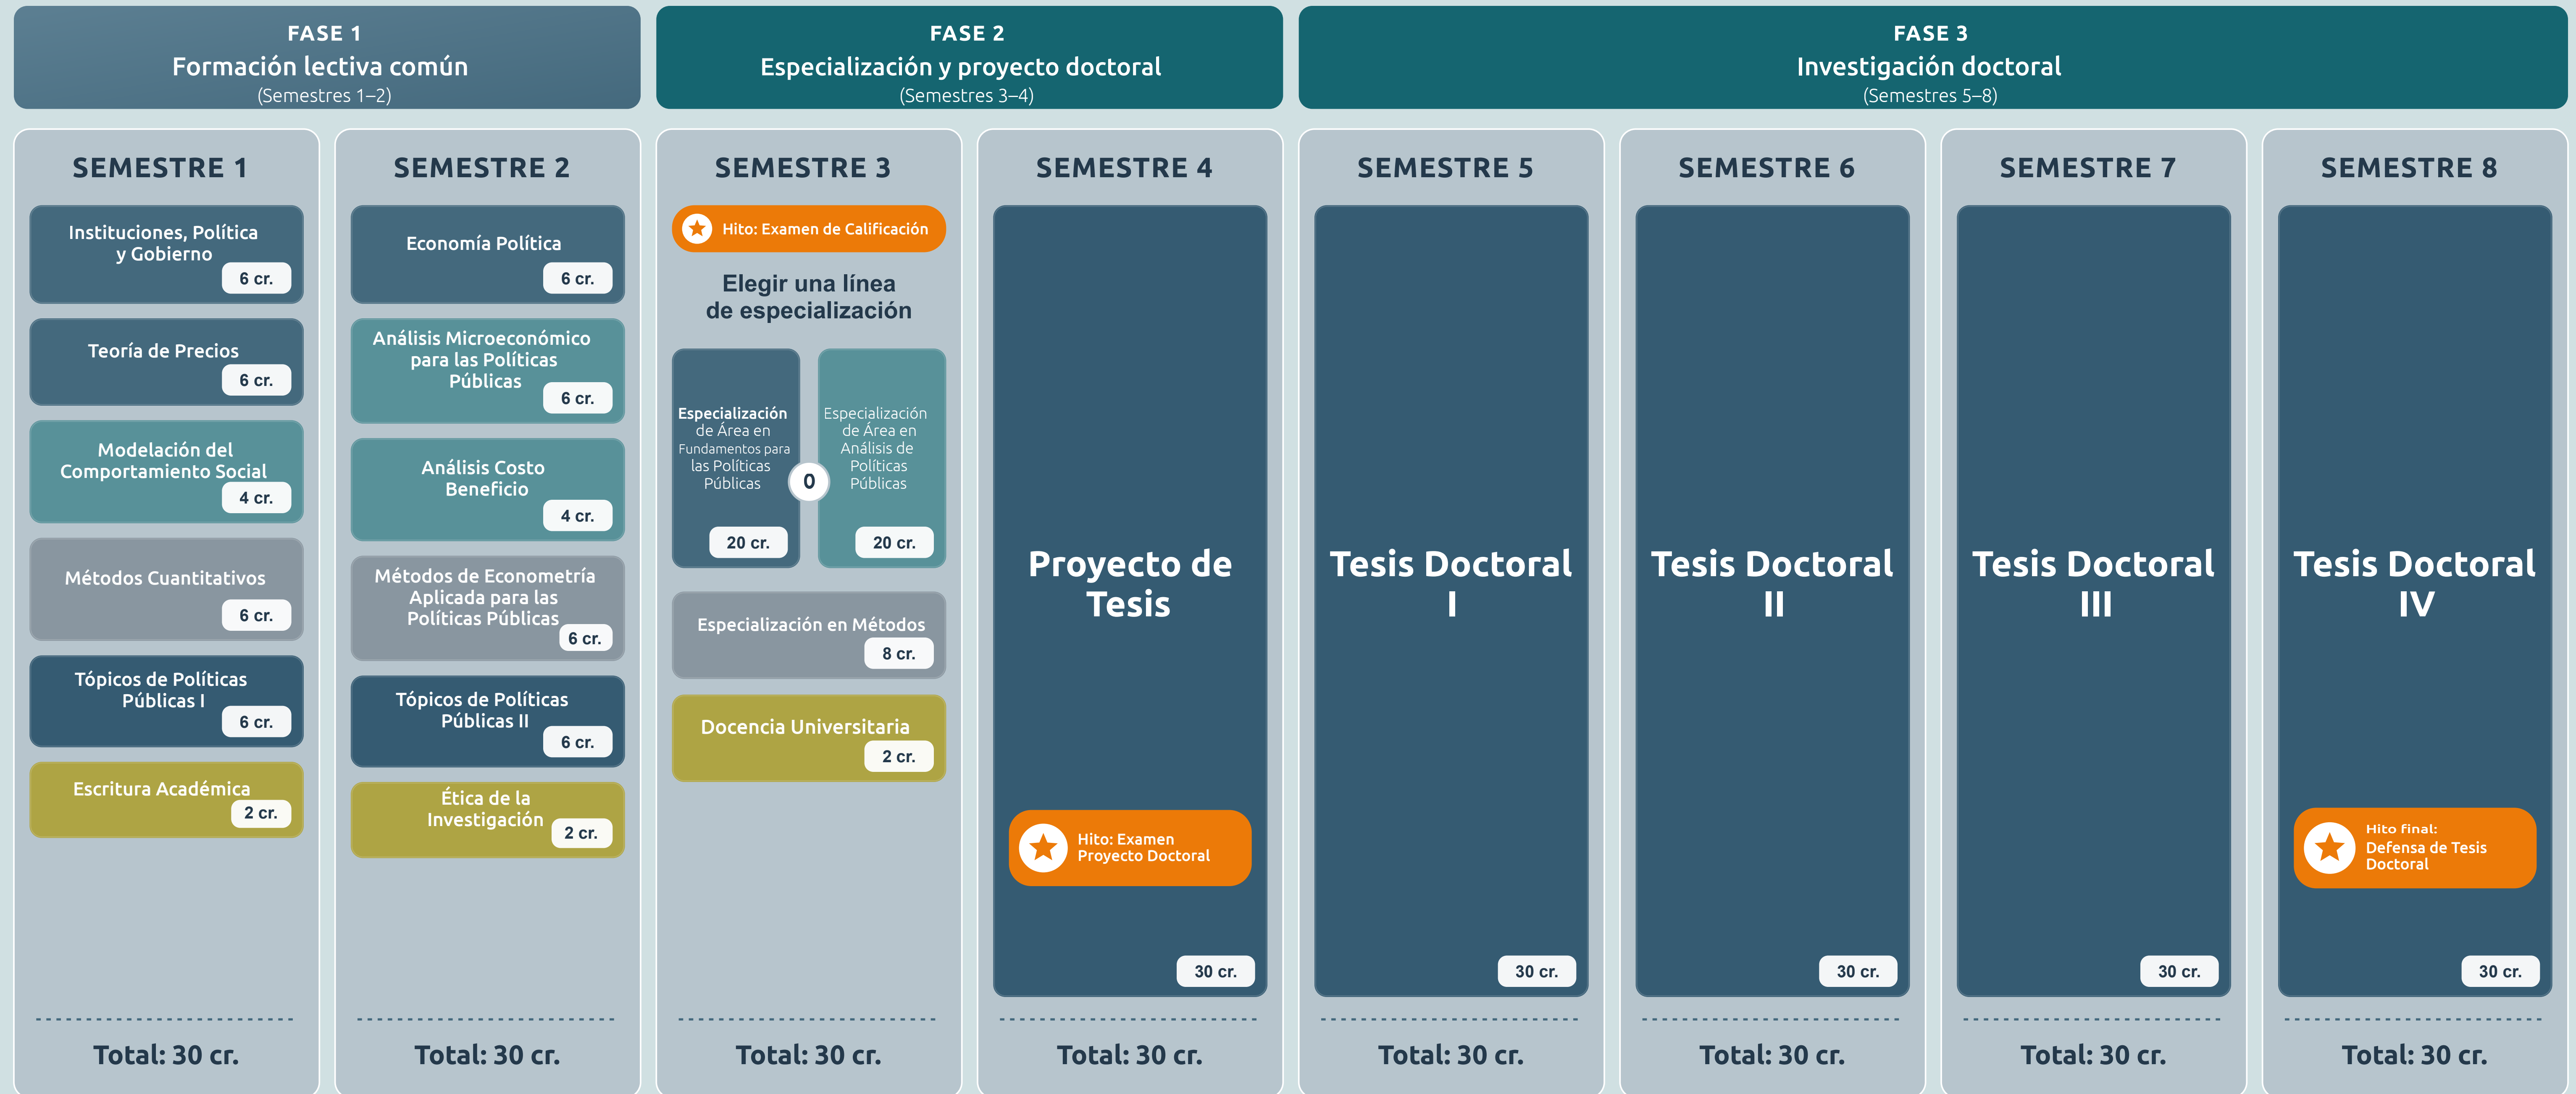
FASE 1
Formación lectiva común
(Semestres 1–2)

FASE 2
Especialización y proyecto doctoral
(Semestres 3–4)

FASE 3
Investigación doctoral
(Semestres 5–8)

SEMESTRE 1

Instituciones, Política y Gobierno
6 cr.

Teoría de Precios
6 cr.

Modelación del Comportamiento Social
4 cr.

Métodos Cuantitativos
6 cr.

Tópicos de Políticas Públicas I
6 cr.

Escritura Académica
2 cr.

Total: 30 cr.

SEMESTRE 2

Economía Política
6 cr.

Análisis Microeconómico para las Políticas Públicas
6 cr.

Análisis Costo Beneficio
4 cr.

Métodos de Econometría Aplicada para las Políticas Públicas
6 cr.

Tópicos de Políticas Públicas II
6 cr.

Ética de la Investigación
2 cr.

Total: 30 cr.

SEMESTRE 3

Hito: Examen de Calificación

Elegir una línea de especialización

Especialización de Área en Fundamentos para las Políticas Públicas
20 cr.

O

Especialización de Área en Análisis de Políticas Públicas
20 cr.

Especialización en Métodos
8 cr.

Docencia Universitaria
2 cr.

Total: 30 cr.

SEMESTRE 4

Proyecto de Tesis

Hito: Examen Proyecto Doctoral

30 cr.

Total: 30 cr.

SEMESTRE 5

Tesis Doctoral I

30 cr.

Total: 30 cr.

SEMESTRE 6

Tesis Doctoral II

30 cr.

Total: 30 cr.

SEMESTRE 7

Tesis Doctoral III

30 cr.

Total: 30 cr.

SEMESTRE 8

Tesis Doctoral IV

Hito final: Defensa de Tesis Doctoral

30 cr.

Total: 30 cr.